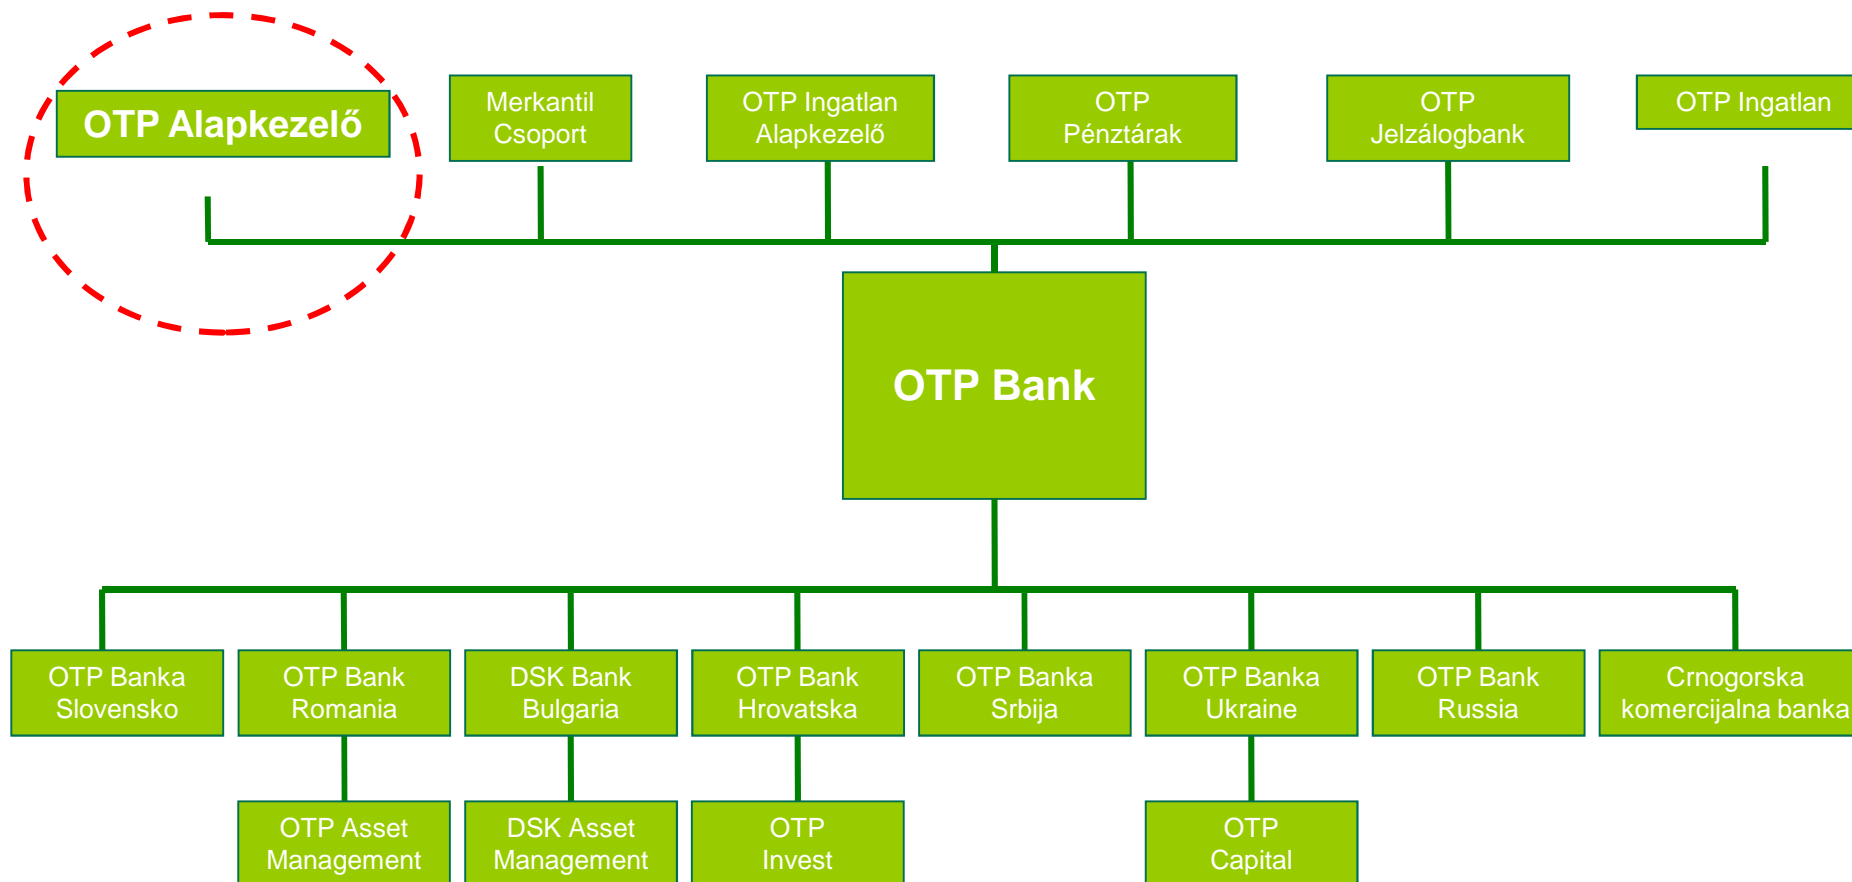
OTP Alapkezelő

Merkantil Csoport

OTP Ingatlan Alapkezelő

OTP Pénztárak

OTP Jelzálogbank

OTP Ingatlan

OTP Bank

OTP Banka Slovensko

OTP Bank Romania

DSK Bank Bulgaria

OTP Bank Hrovatska

OTP Banka Srbija

OTP Banka Ukraine

OTP Bank Russia

Crnogorska komercijalna banka

OTP Asset Management

DSK Asset Management

OTP Invest

OTP Capital